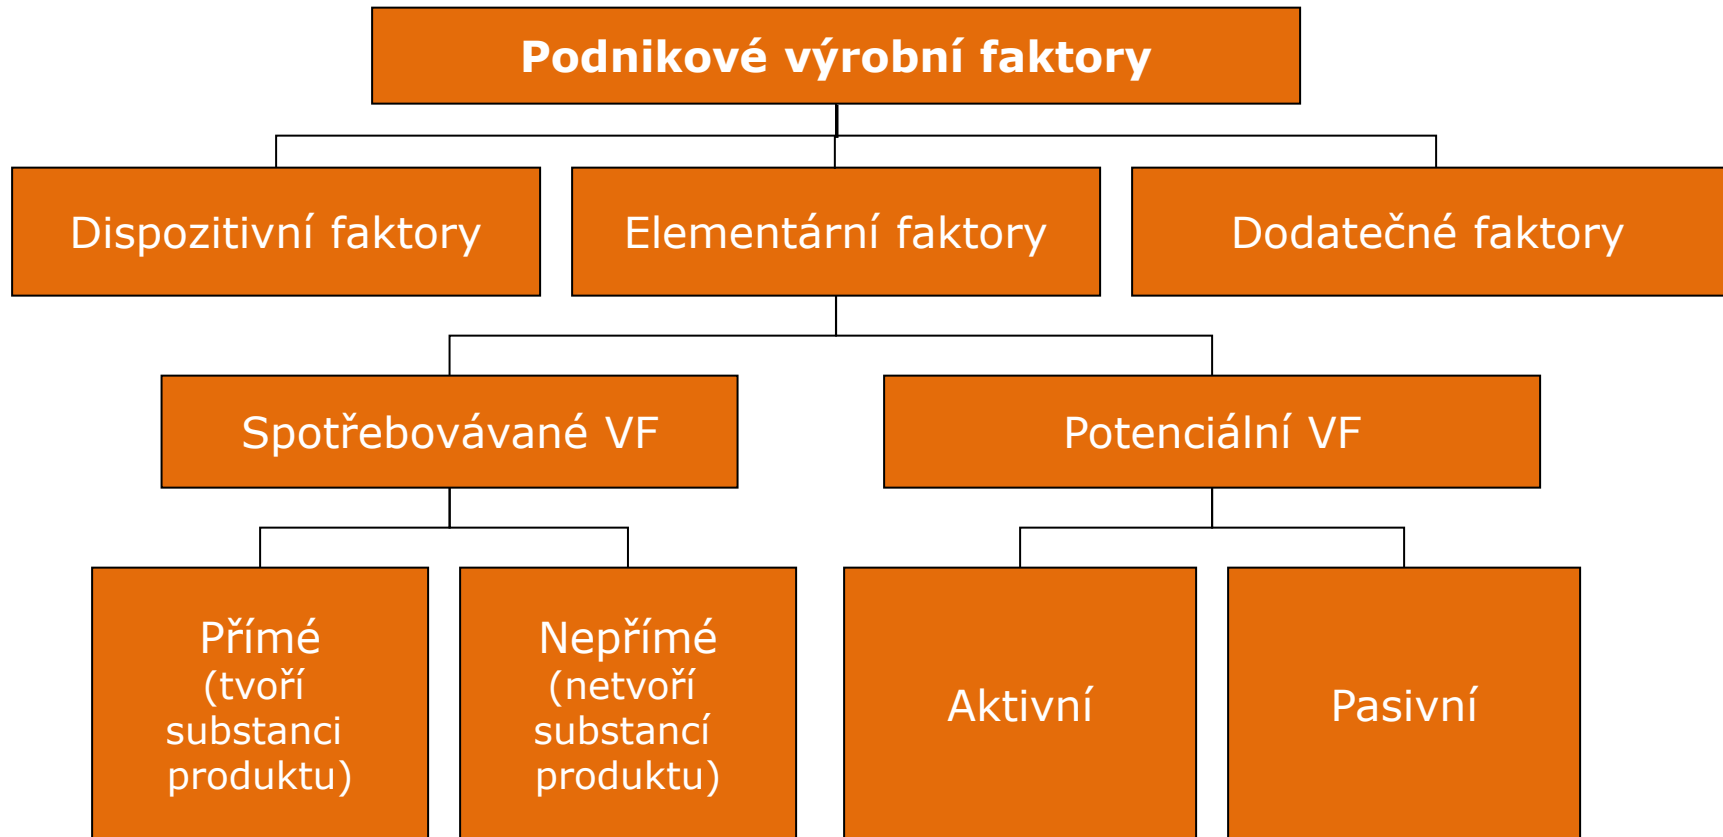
Podnikové výrobní faktory

Dispozitivní faktory

Elementární faktory

Dodatečné faktory

Spotřebovávané VF

Potenciální VF

Přímé (tvoří substanci produktu)

Nepřímé (netvoří substancí produktu)

Aktivní

Pasivní